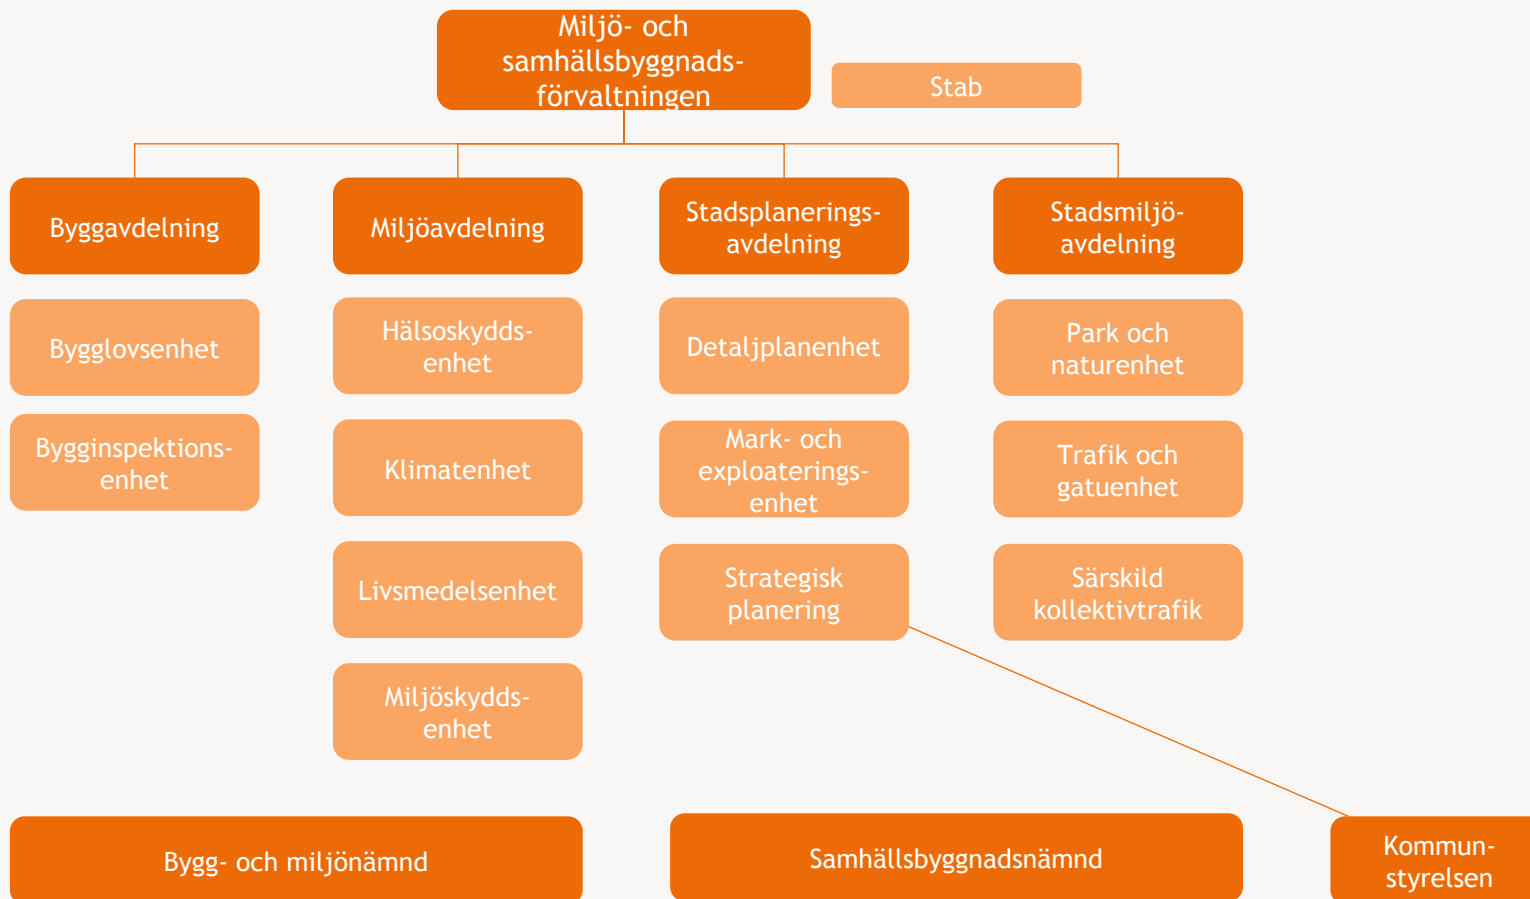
Miljö- och samhällsbyggnadsförvaltningen

Stab

Byggavdelning

Miljöavdelning

Stadsplaneringsavdelning

Stadsmiljöavdelning

Bygglovsenhet

Bygginspektionsenhet

Hälsoskyddsenhet

Klimatenhet

Livsmedelsenhet

Miljöskyddsenhet

Detaljplanenhet

Mark- och exploateringsenhet

Strategisk planering

Park och naturenhet

Trafik och gatuenhet

Särskild kollektivtrafik

Bygg- och miljönämnd

Samhällsbyggnadsnämnd

Kommunstyrelsen